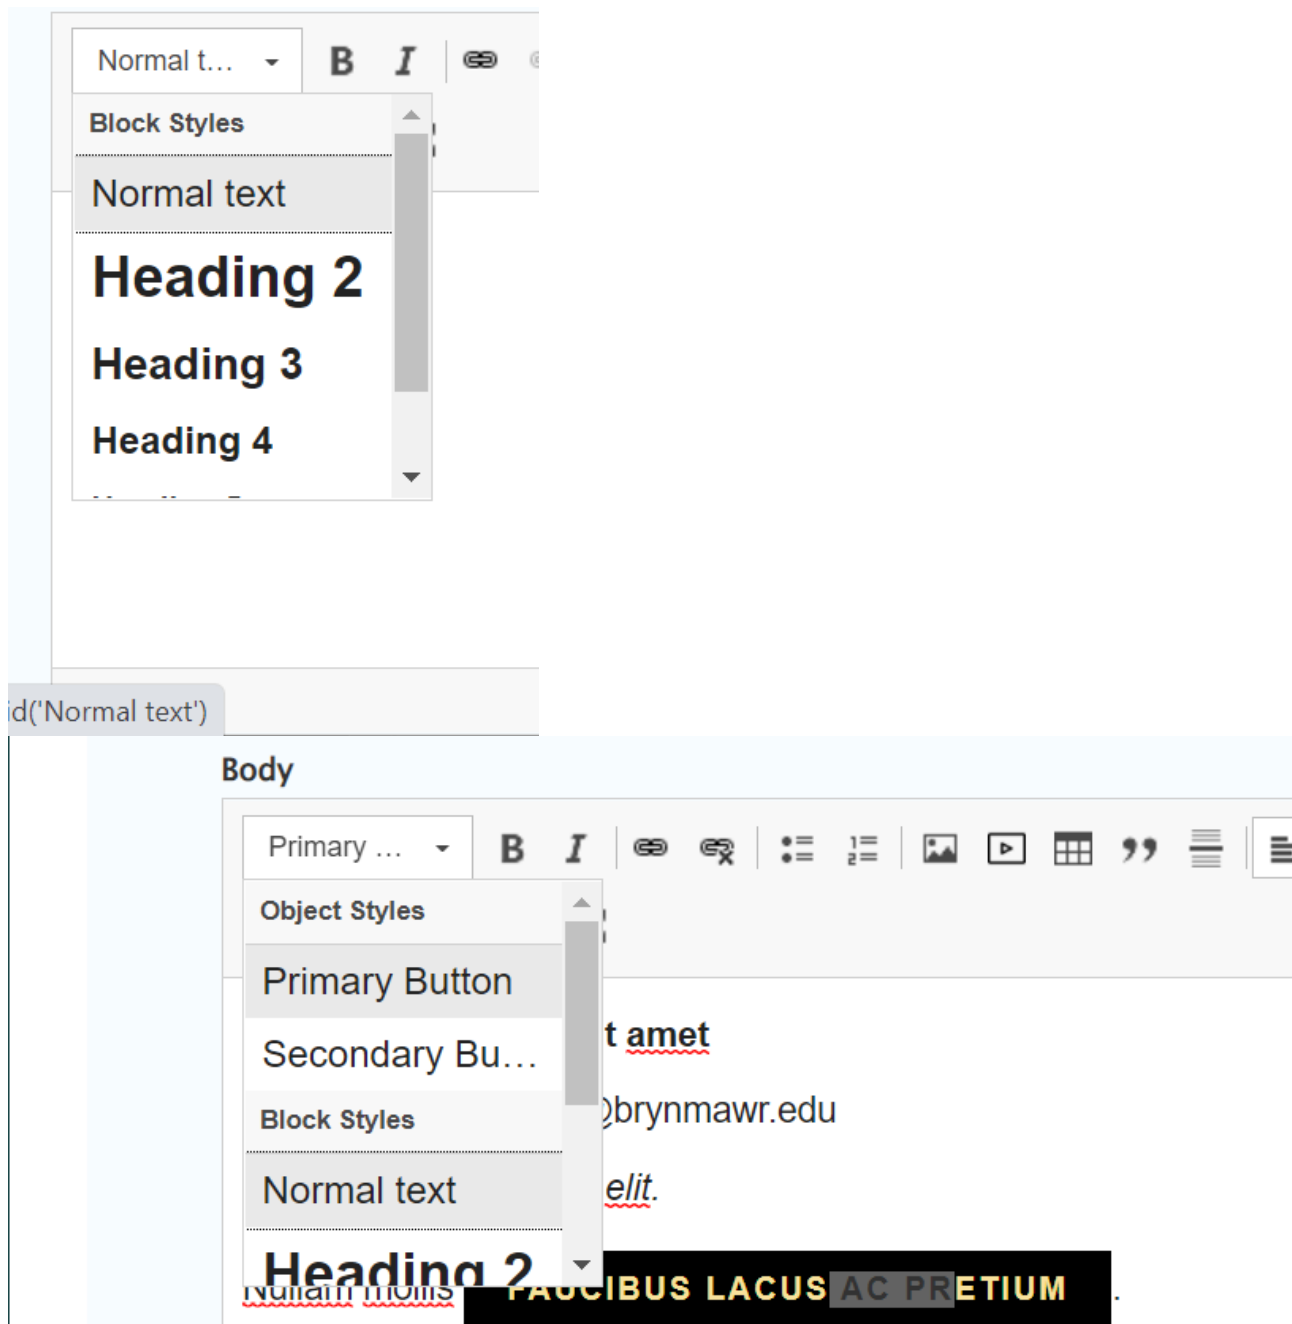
Normal t...
B I
Block Styles
Normal text
Heading 2
Heading 3
Heading 4
id('Normal text')

Body
Primary ...
B I
Object Styles
Primary Button
Secondary Bu...
Block Styles
Normal text
Heading 2
t amet
@brynmawr.edu
elit.
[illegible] FAUCIBUS LACUS AC PRETIUM .